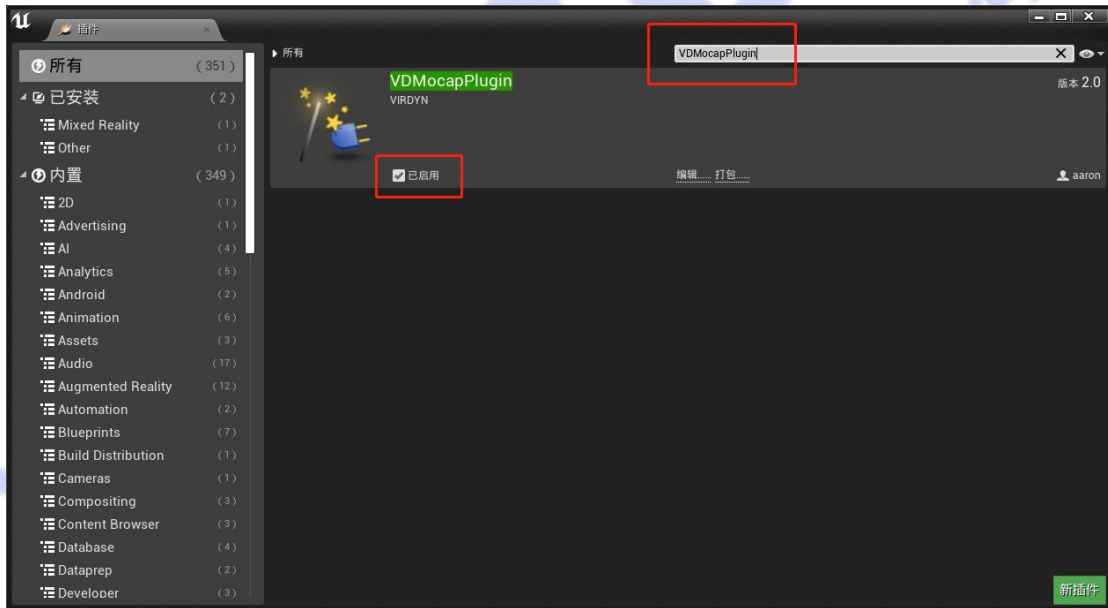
插件

所有 (351)
已安装 (2)
Mixed Reality (1)
Other (1)
内置 (349)
2D (1)
Advertising (1)
AI (4)
Analytics (5)
Android (2)
Animation (6)
Assets (3)
Audio (17)
Augmented Reality (12)
Automation (2)
Blueprints (7)
Build Distribution (1)
Cameras (1)
Compositing (3)
Content Browser (3)
Database (4)
Dataprep (2)
Developer (3)

▸ 所有

VDMocapPlugin

VDMocapPlugin
VIRDYN
版本 2.0
已启用
编辑..... 打包.....
aaron

新插件